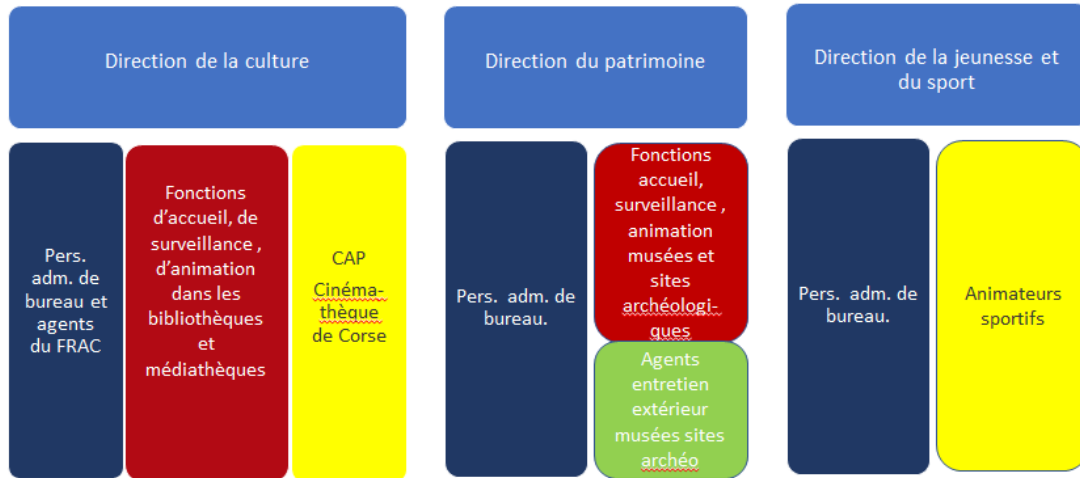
Direction de la culture

Pers. adm. de bureau et agents du FRAC

Fonctions d'accueil, de surveillance , d'animation dans les bibliothèques et médiathèques

CAP Cinéma-thèque de Corse

Direction du patrimoine

Pers. adm. de bureau.

Fonctions accueil, surveillance , animation musées et sites archéologi-ques

Agents entretien extérieur musées sites archéo

Direction de la jeunesse et du sport

Pers. adm. de bureau.

Animateurs sportifs